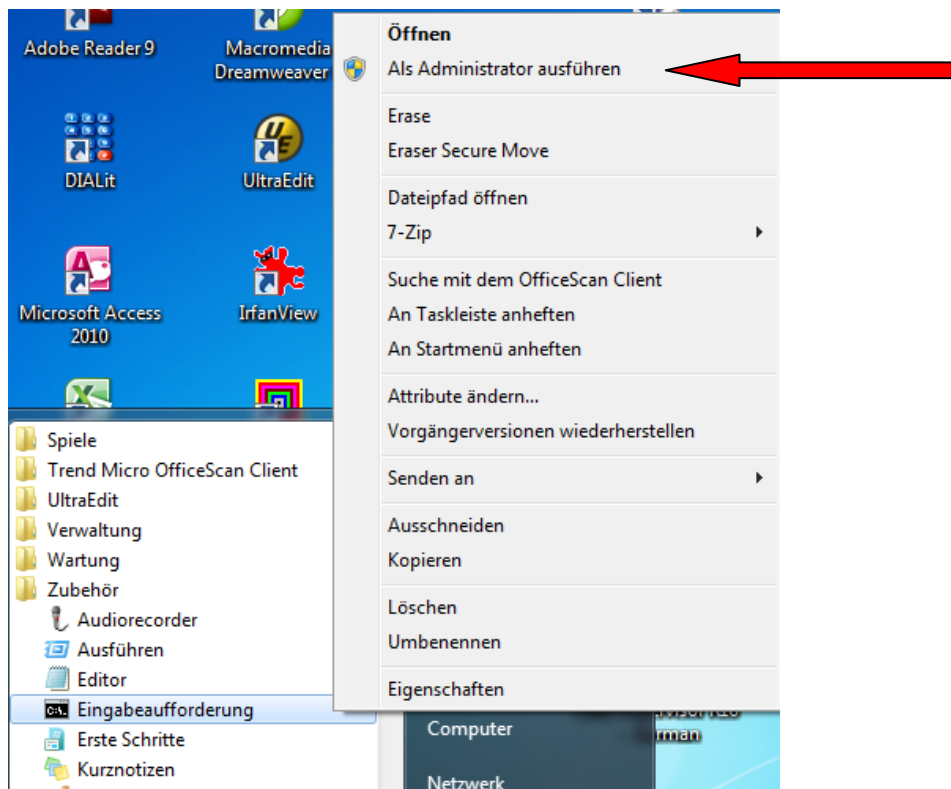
Adobe Reader 9
Macromedia Dreamweaver
DIALit
UltraEdit
Microsoft Access 2010
IrfanView

Spiele
Trend Micro OfficeScan Client
UltraEdit
Verwaltung
Wartung
Zubehör
Audiorecorder
Ausführen
Editor
Eingabeaufforderung
Erste Schritte
Kurznotizen

Öffnen
Als Administrator ausführen
Erase
Eraser Secure Move
Dateipfad öffnen
7-Zip
Suche mit dem OfficeScan Client
An Taskleiste anheften
An Startmenü anheften
Attribute ändern...
Vorgängerversionen wiederherstellen
Senden an
Ausschneiden
Kopieren
Löschen
Umbenennen
Eigenschaften

Computer
Netzwerk